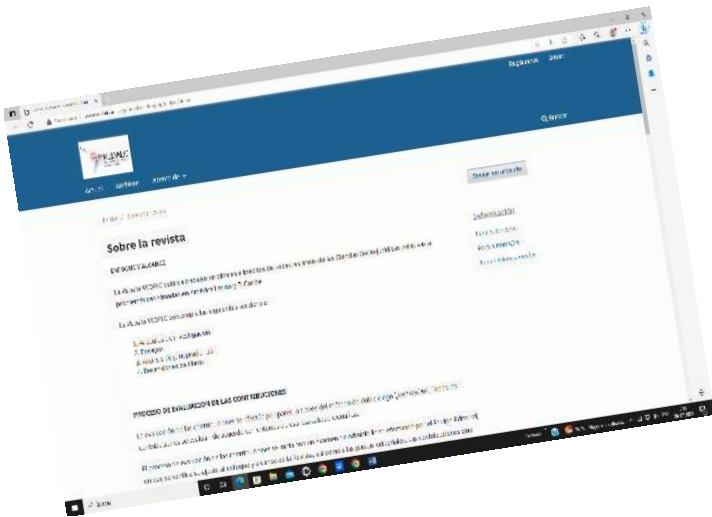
Registrarse Entrar

Buscar

Actual Archivos Acerca de

Enviar un artículo

Inicio / Acerca de la revista

Sobre la revista

Información

ENFOQUE Y ALCANCE

La revista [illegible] publica trabajos originales e inéditos de autores vinculados a las Ciencias Geológicas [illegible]

La revista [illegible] comprende las siguientes secciones:

1. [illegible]
2. Ensayos
3. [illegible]
4. Reseñas de libros

PROCESO DE EVALUACIÓN DE LAS CONTRIBUCIONES

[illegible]

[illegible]